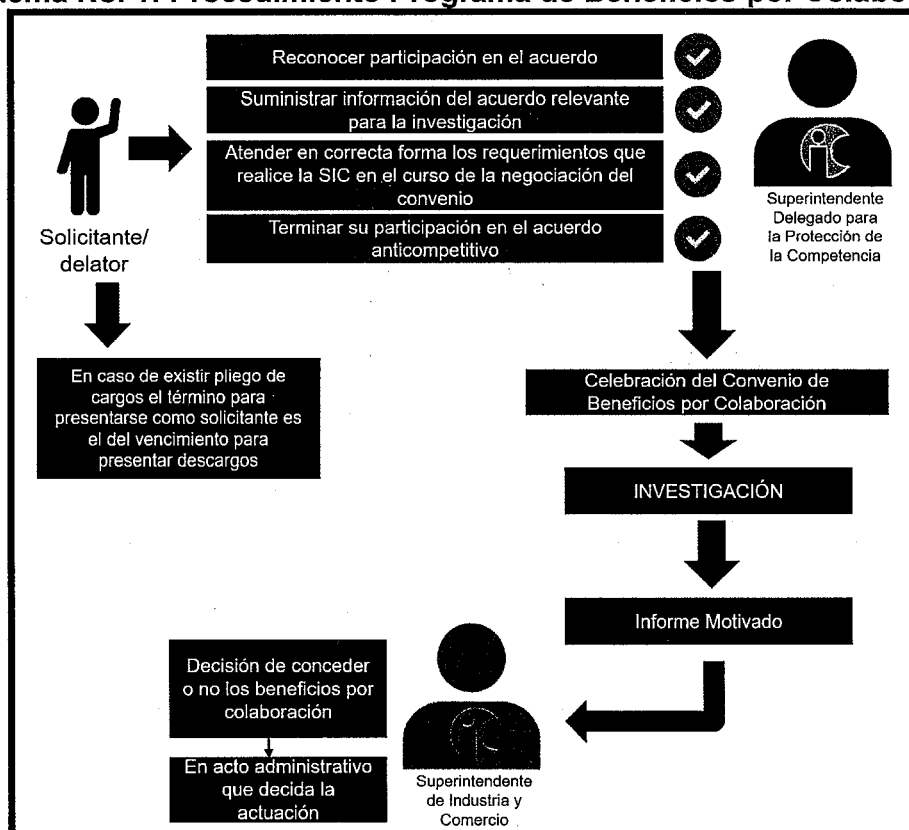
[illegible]ema No. 1: Procedimiento Programa de Beneficios por Colabo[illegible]

Reconocer participación en el acuerdo

Suministrar información del acuerdo relevante para la investigación

Atender en correcta forma los requerimientos que realice la SIC en el curso de la negociación del convenio

Terminar su participación en el acuerdo anticompetitivo

Solicitante/ delator

Superintendente Delegado para la Protección de la Competencia

En caso de existir pliego de cargos el término para presentarse como solicitante es el del vencimiento para presentar descargos

Celebración del Convenio de Beneficios por Colaboración

INVESTIGACIÓN

Informe Motivado

Decisión de conceder o no los beneficios por colaboración

En acto administrativo que decida la actuación

Superintendente de Industria y Comercio